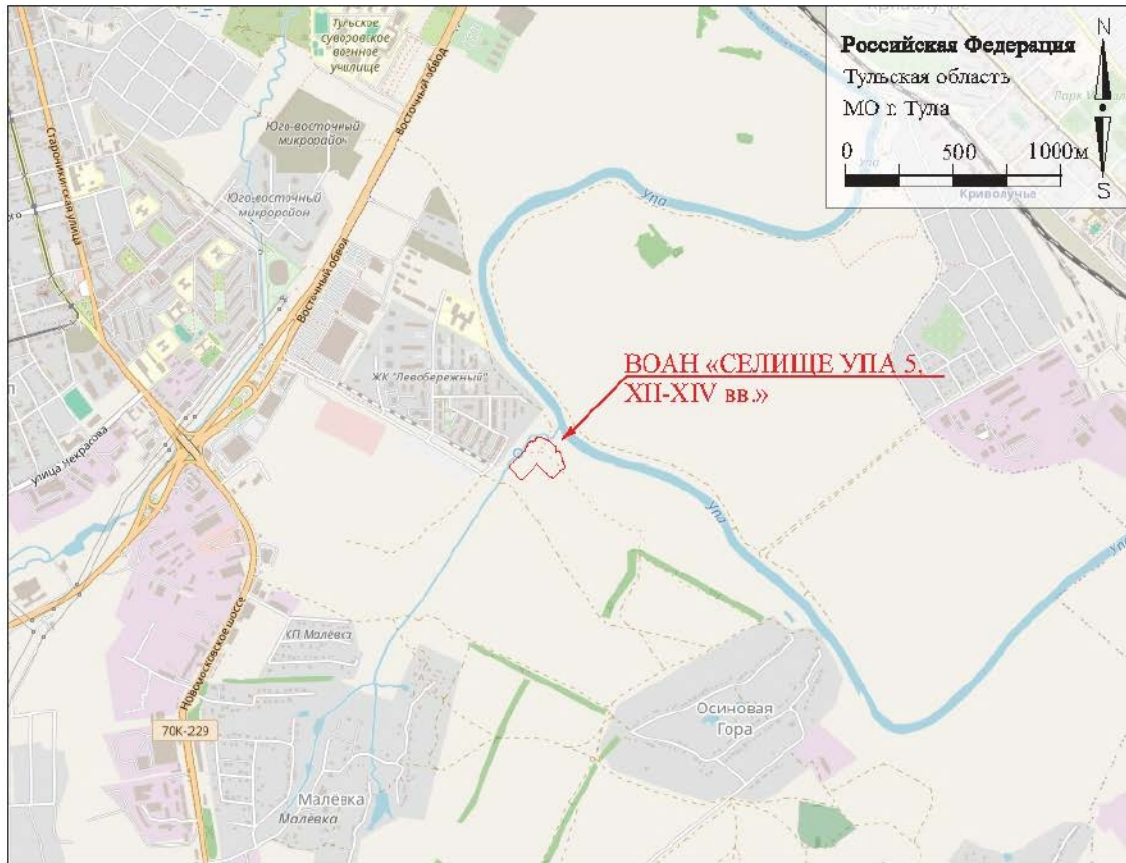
Российская Федерация
Тульская область
МО г. Тула
0 500 1000м
N
S

Тульское суворовское военное училище
Юго-восточный микрорайон
Юго-восточный микрорайон
Восточный обход
Восточный обход
Староникитская улица
Упа
Упа
Упа
Упа
Криволучье
Парк
ЖК "Левобережный"
ВОАН «СЕЛИЩЕ УПА 5, XII-XIV вв.»
улица Некрасова
Новомосковское шоссе
КП Малёвка
70К-229
Осиновая Гора
Малевка
Малёвка